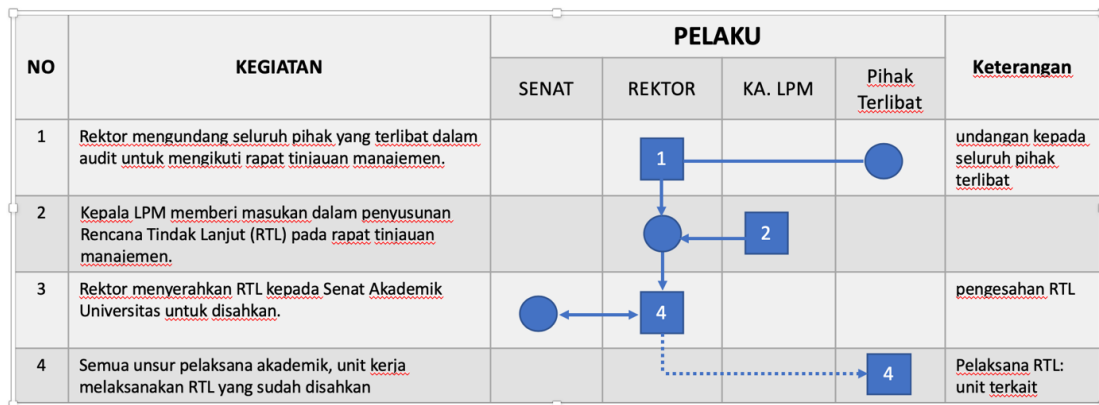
| NO | KEGIATAN | PELAKU: SENAT | PELAKU: REKTOR | PELAKU: KA. LPM | PELAKU: Pihak Terlibat | Keterangan |
|---|---|---|---|---|---|---|
| 1 | Rektor mengundang seluruh pihak yang terlibat dalam audit untuk mengikuti rapat tinjauan manajemen. | | 1 | | | undangan kepada seluruh pihak terlibat |
| 2 | Kepala LPM memberi masukan dalam penyusunan Rencana Tindak Lanjut (RTL) pada rapat tinjauan manajemen. | | | 2 | | |
| 3 | Rektor menyerahkan RTL kepada Senat Akademik Universitas untuk disahkan. | | 4 | | | pengesahan RTL |
| 4 | Semua unsur pelaksana akademik, unit kerja melaksanakan RTL yang sudah disahkan | | | | 4 | Pelaksana RTL: unit terkait |